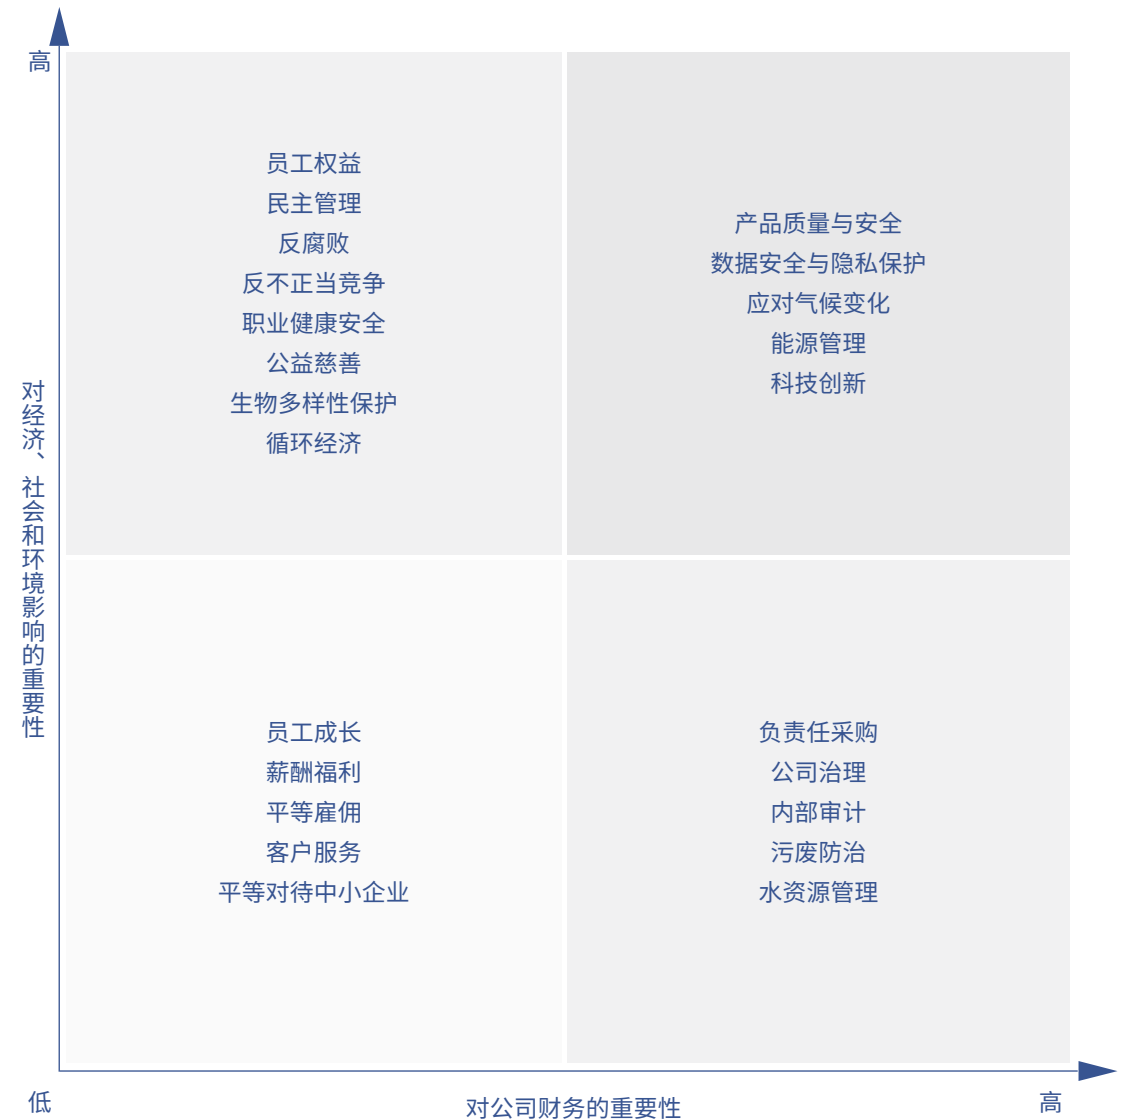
高

对经济、社会和环境影响的重要性

员工权益
民主管理
反腐败
反不正当竞争
职业健康安全
公益慈善
生物多样性保护
循环经济

产品质量与安全
数据安全与隐私保护
应对气候变化
能源管理
科技创新

员工成长
薪酬福利
平等雇佣
客户服务
平等对待中小企业

负责任采购
公司治理
内部审计
污废防治
水资源管理

低

对公司财务的重要性

高